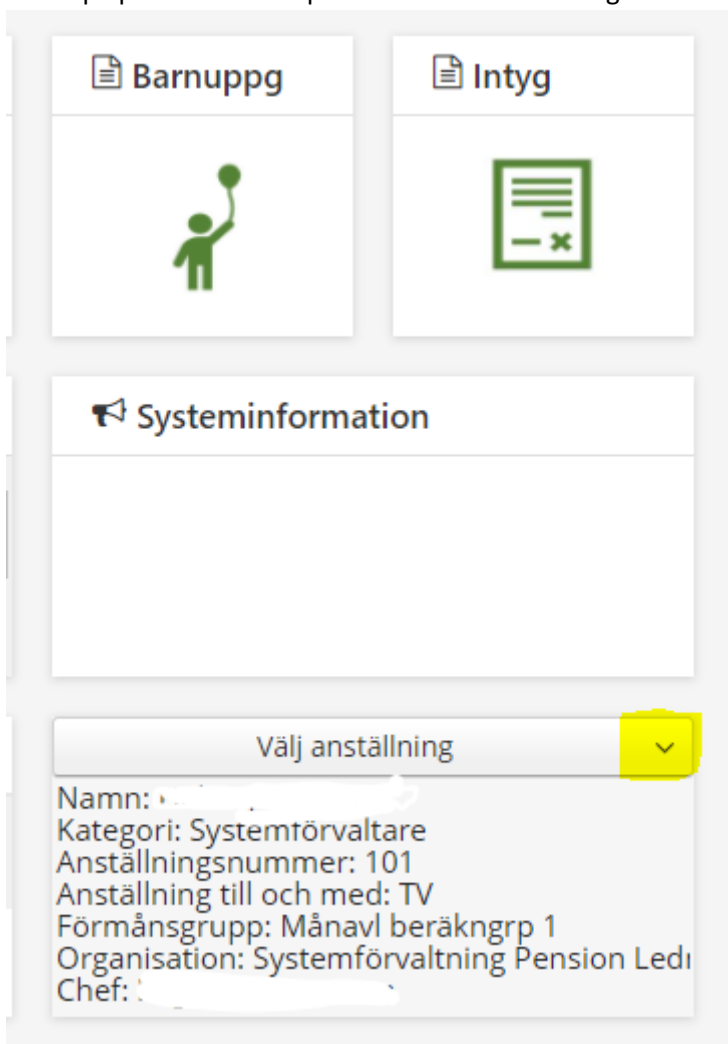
Barnuppg

Intyg

Systeminformation

Välj anställning

Namn: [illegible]
Kategori: Systemförvaltare
Anställningsnummer: 101
Anställning till och med: TV
Förmånsgrupp: Månavl beräkngrp 1
Organisation: Systemförvaltning Pension Ledı
Chef: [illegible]